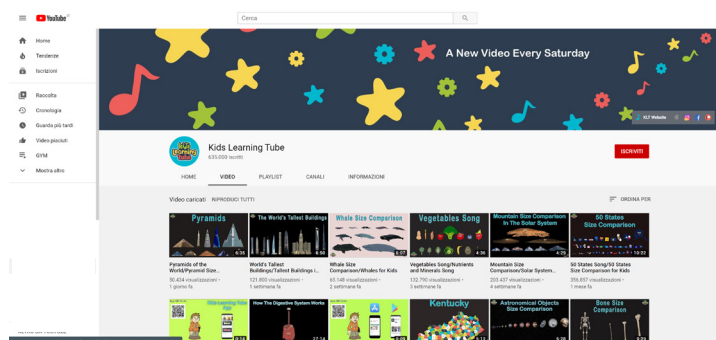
YouTube IT

Cerca

Home
Tendenze
Iscrizioni

Raccolta
Cronologia
Guarda più tardi
Video piaciuti
GYM
Mostra altro

A New Video Every Saturday

KLT Website

Kids Learning Tube
635.000 iscritti

ISCRIVITI

HOME
VIDEO
PLAYLIST
CANALI
INFORMAZIONI

Video caricati RIPRODUCI TUTTI
ORDINA PER

Pyramids
6:35
Pyramids of the World/Pyramid Size...
50.454 visualizzazioni • 1 giorno fa

The World's Tallest Buildings
6:50
World's Tallest Buildings/Tallest Buildings i...
121.800 visualizzazioni • 1 settimana fa

Whale Size Comparison
5:07
Whale Size Comparison/Whales for Kids
65.148 visualizzazioni • 2 settimane fa

Vegetables Song
4:36
Vegetables Song/Nutrients and Minerals Song
132.790 visualizzazioni • 3 settimane fa

Mountain Size Comparison In The Solar System
4:25
Mountain Size Comparison/Solar System...
203.437 visualizzazioni • 4 settimane fa

50 States Size Comparison
10:22
50 States Song/50 States Size Comparison for Kids
356.657 visualizzazioni • 1 mese fa

Kids Learning Tube
How The Digestive System Works
27:14
Kentucky
Astronomical Objects Size Comparison
Bone Size Comparison